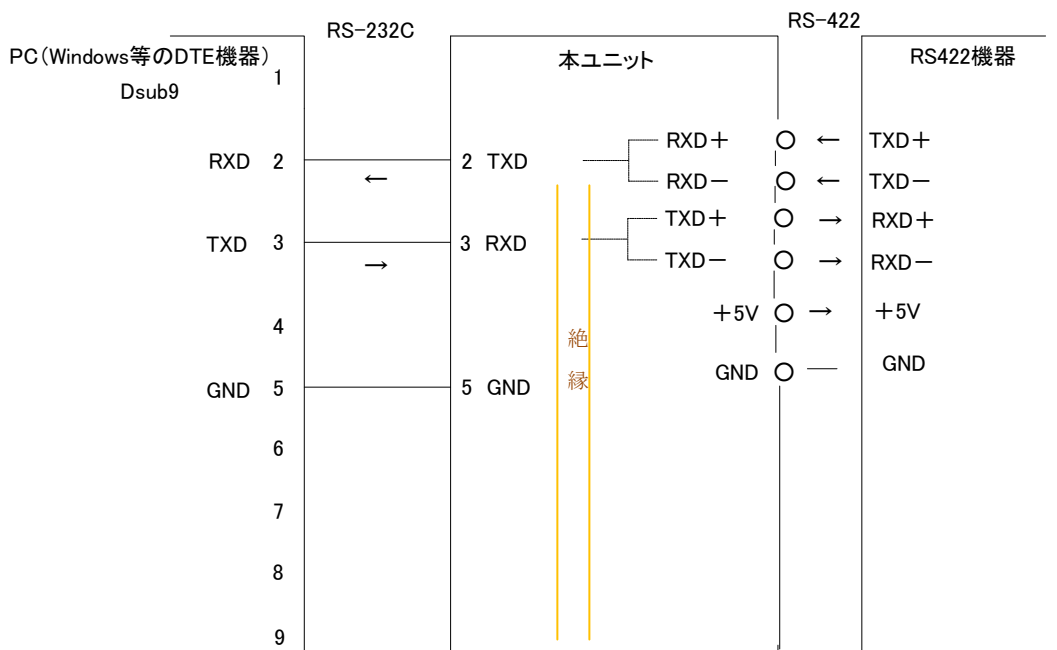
RS-232C

RS-422

PC（Windows等のDTE機器）
Dsub9

本ユニット

RS422機器

1

RXD 2 ← 2 TXD
RXD＋ ○ ← TXD＋
RXD－ ○ ← TXD－

TXD 3 → 3 RXD
TXD＋ ○ → RXD＋
TXD－ ○ → RXD－

4
＋5V ○ → ＋5V

絶
縁

GND 5 5 GND
GND ○ — GND

6

7

8

9